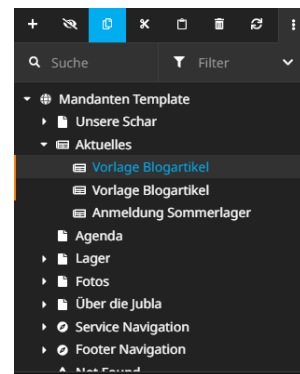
Suche

Filter

Mandanten Template

Unsere Schar

Aktuelles

Vorlage Blogartikel

Vorlage Blogartikel

Anmeldung Sommerlager

Agenda

Lager

Fotos

Über die Jubla

Service Navigation

Footer Navigation

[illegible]